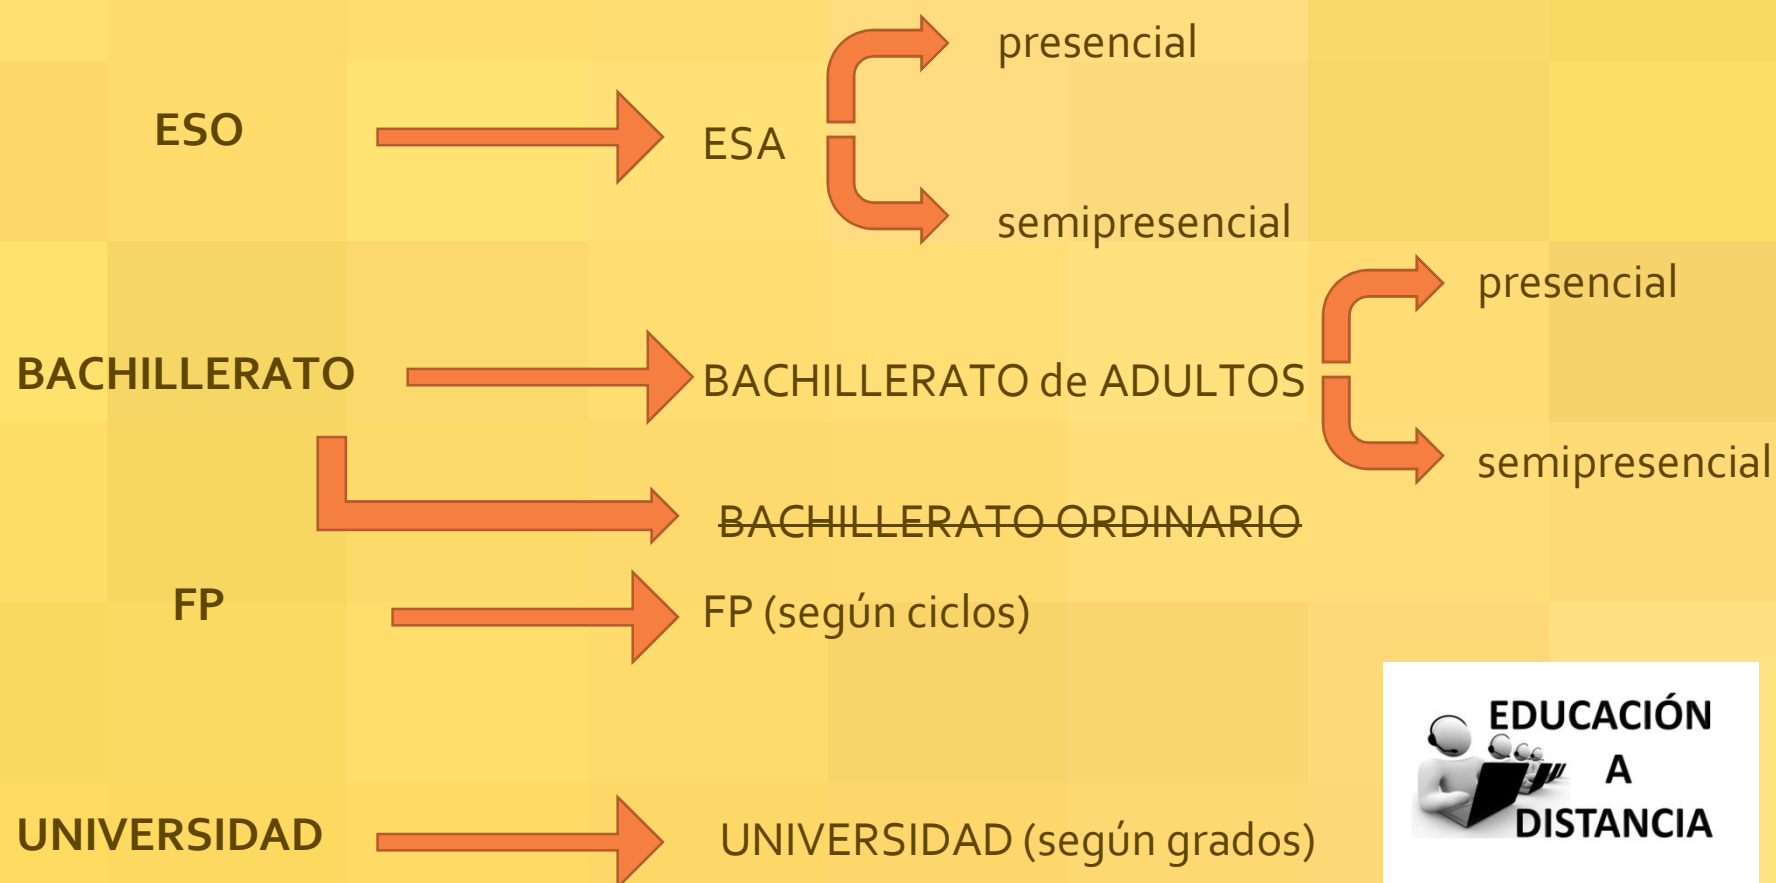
ESO

ESA

presencial

semipresencial

BACHILLERATO

BACHILLERATO de ADULTOS

presencial

semipresencial

~~BACHILLERATO ORDINARIO~~

FP

FP (según ciclos)

UNIVERSIDAD

UNIVERSIDAD (según grados)

EDUCACIÓN A DISTANCIA